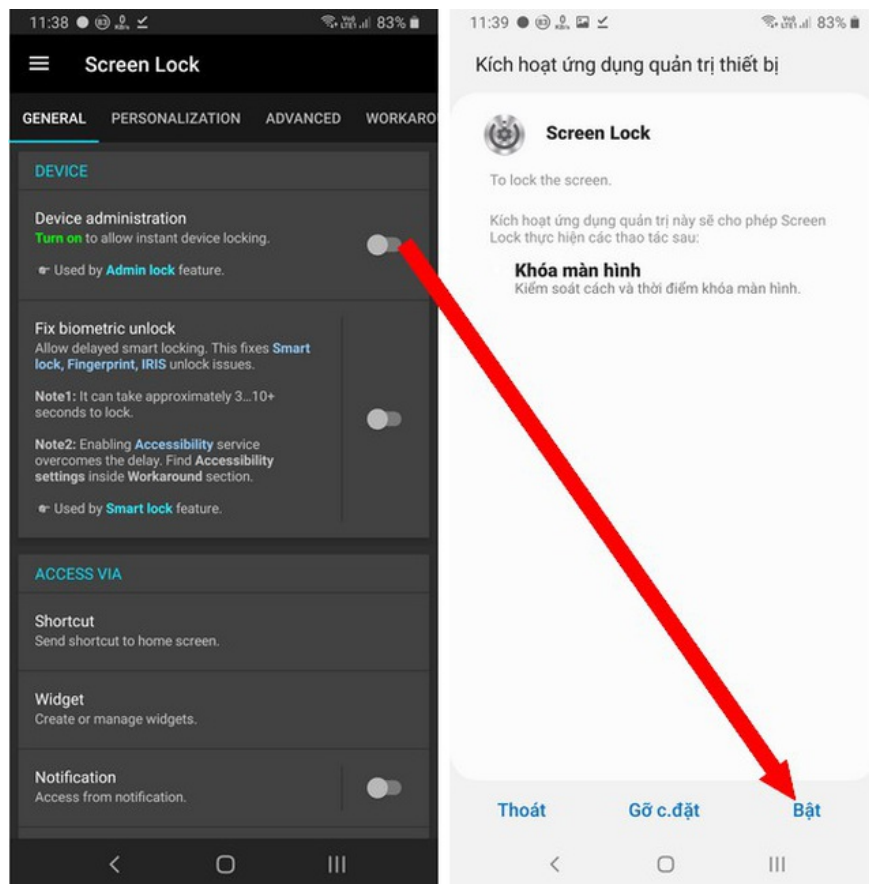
11:38 83%

Screen Lock

GENERAL PERSONALIZATION ADVANCED WORKARO

DEVICE

Device administration
Turn on to allow instant device locking.

☛ Used by Admin lock feature.

Fix biometric unlock
Allow delayed smart locking. This fixes Smart lock, Fingerprint, IRIS unlock issues.

Note1: It can take approximately 3...10+ seconds to lock.

Note2: Enabling Accessibility service overcomes the delay. Find Accessibility settings inside Workaround section.

☛ Used by Smart lock feature.

ACCESS VIA

Shortcut
Send shortcut to home screen.

Widget
Create or manage widgets.

Notification
Access from notification.

11:39 83%

Kích hoạt ứng dụng quản trị thiết bị

Screen Lock

To lock the screen.

Kích hoạt ứng dụng quản trị này sẽ cho phép Screen Lock thực hiện các thao tác sau:

Khóa màn hình
Kiểm soát cách và thời điểm khóa màn hình.

Thoát Gỡ c.đặt Bật